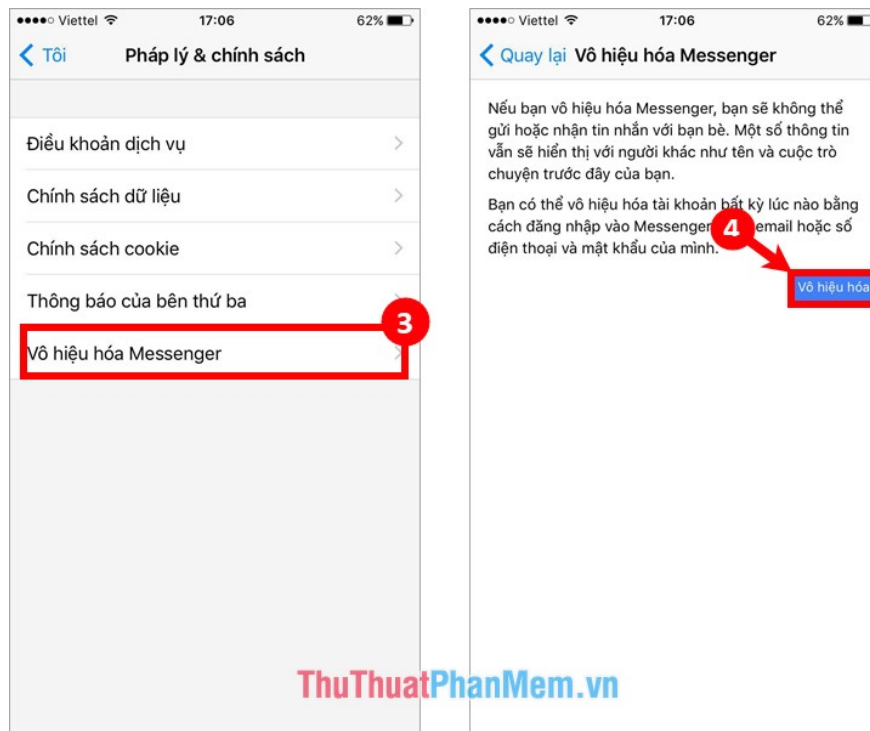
●●●●○ Viettel 17:06 62%

Tôi Pháp lý & chính sách

Điều khoản dịch vụ

Chính sách dữ liệu

Chính sách cookie

Thông báo của bên thứ ba

Vô hiệu hóa Messenger

3

●●●●○ Viettel 17:06 62%

Quay lại Vô hiệu hóa Messenger

Nếu bạn vô hiệu hóa Messenger, bạn sẽ không thể gửi hoặc nhận tin nhắn với bạn bè. Một số thông tin vẫn sẽ hiển thị với người khác như tên và cuộc trò chuyện trước đây của bạn.

Bạn có thể vô hiệu hóa tài khoản bất kỳ lúc nào bằng cách đăng nhập vào Messenger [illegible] email hoặc số điện thoại và mật khẩu của mình.

4

Vô hiệu hóa

ThuThuatPhanMem.vn